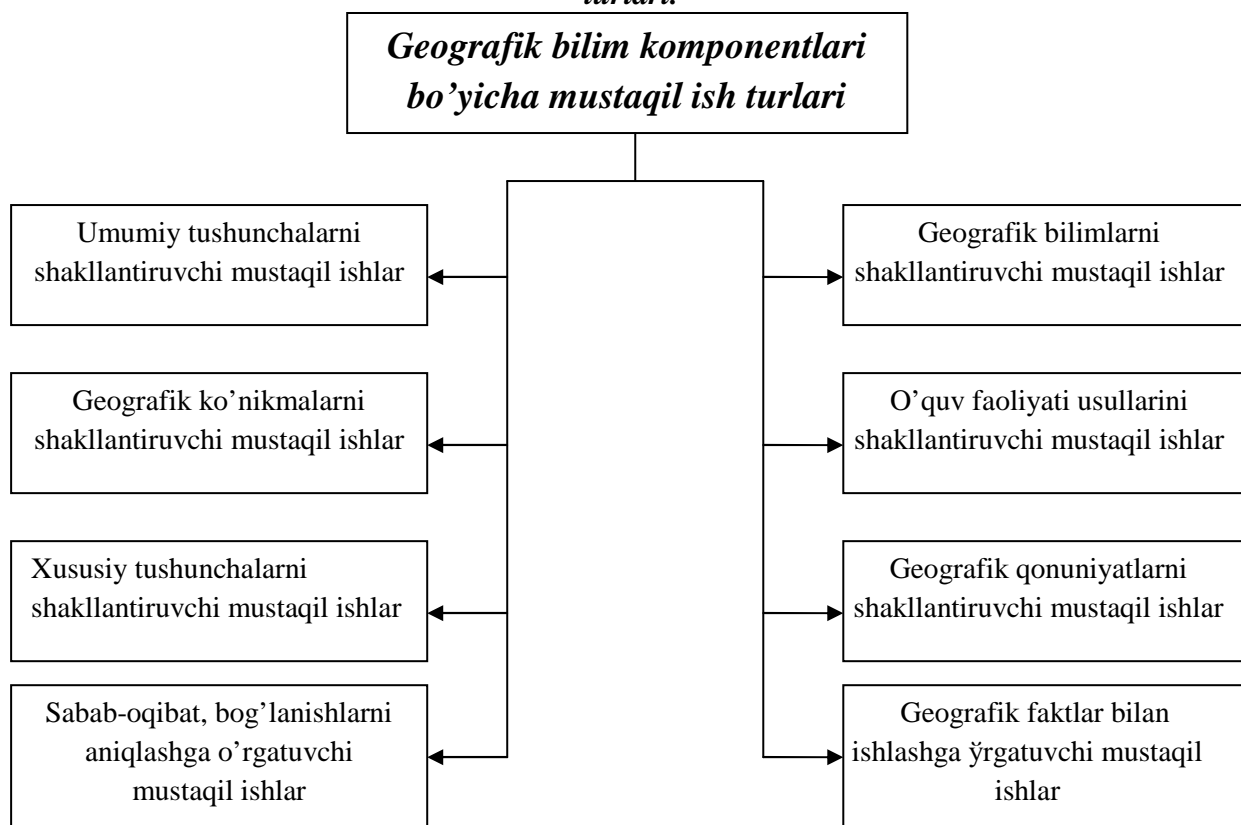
turlari.

Geografik bilim komponentlari bo’yicha mustaqil ish turlari

Umumiy tushunchalarni shakllantiruvchi mustaqil ishlar

Geografik ko’nikmalarni shakllantiruvchi mustaqil ishlar

Xususiy tushunchalarni shakllantiruvchi mustaqil ishlar

Sabab-oqibat, bog’lanishlarni aniqlashga o’rgatuvchi mustaqil ishlar

Geografik bilimlarni shakllantiruvchi mustaqil ishlar

O’quv faoliyati usullarini shakllantiruvchi mustaqil ishlar

Geografik qonuniyatlarni shakllantiruvchi mustaqil ishlar

Geografik faktlar bilan ishlashga ўrgatuvchi mustaqil ishlar